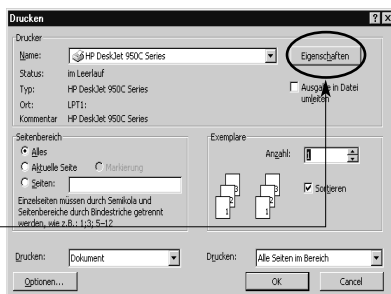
Drucken

?

X

Drucker

Name:

HP DeskJet 950C Series

Eigenschaften

Status:

im Leerlauf

Typ:

HP DeskJet 950C Series

Ausgabe in Datei umleiten

Ort:

LPT1:

Kommentar

HP DeskJet 950C Series

Seitenbereich

Alles

Aktuelle Seite

Markierung

Seiten:

Einzelseiten müssen durch Semikola und Seitenbereiche durch Bindestriche getrennt werden, wie z.B.: 1;3; 5–12

Exemplare

Anzahl:

1

Sortieren

Drucken:

Dokument

Drucken:

Alle Seiten im Bereich

Optionen...

OK

Cancel